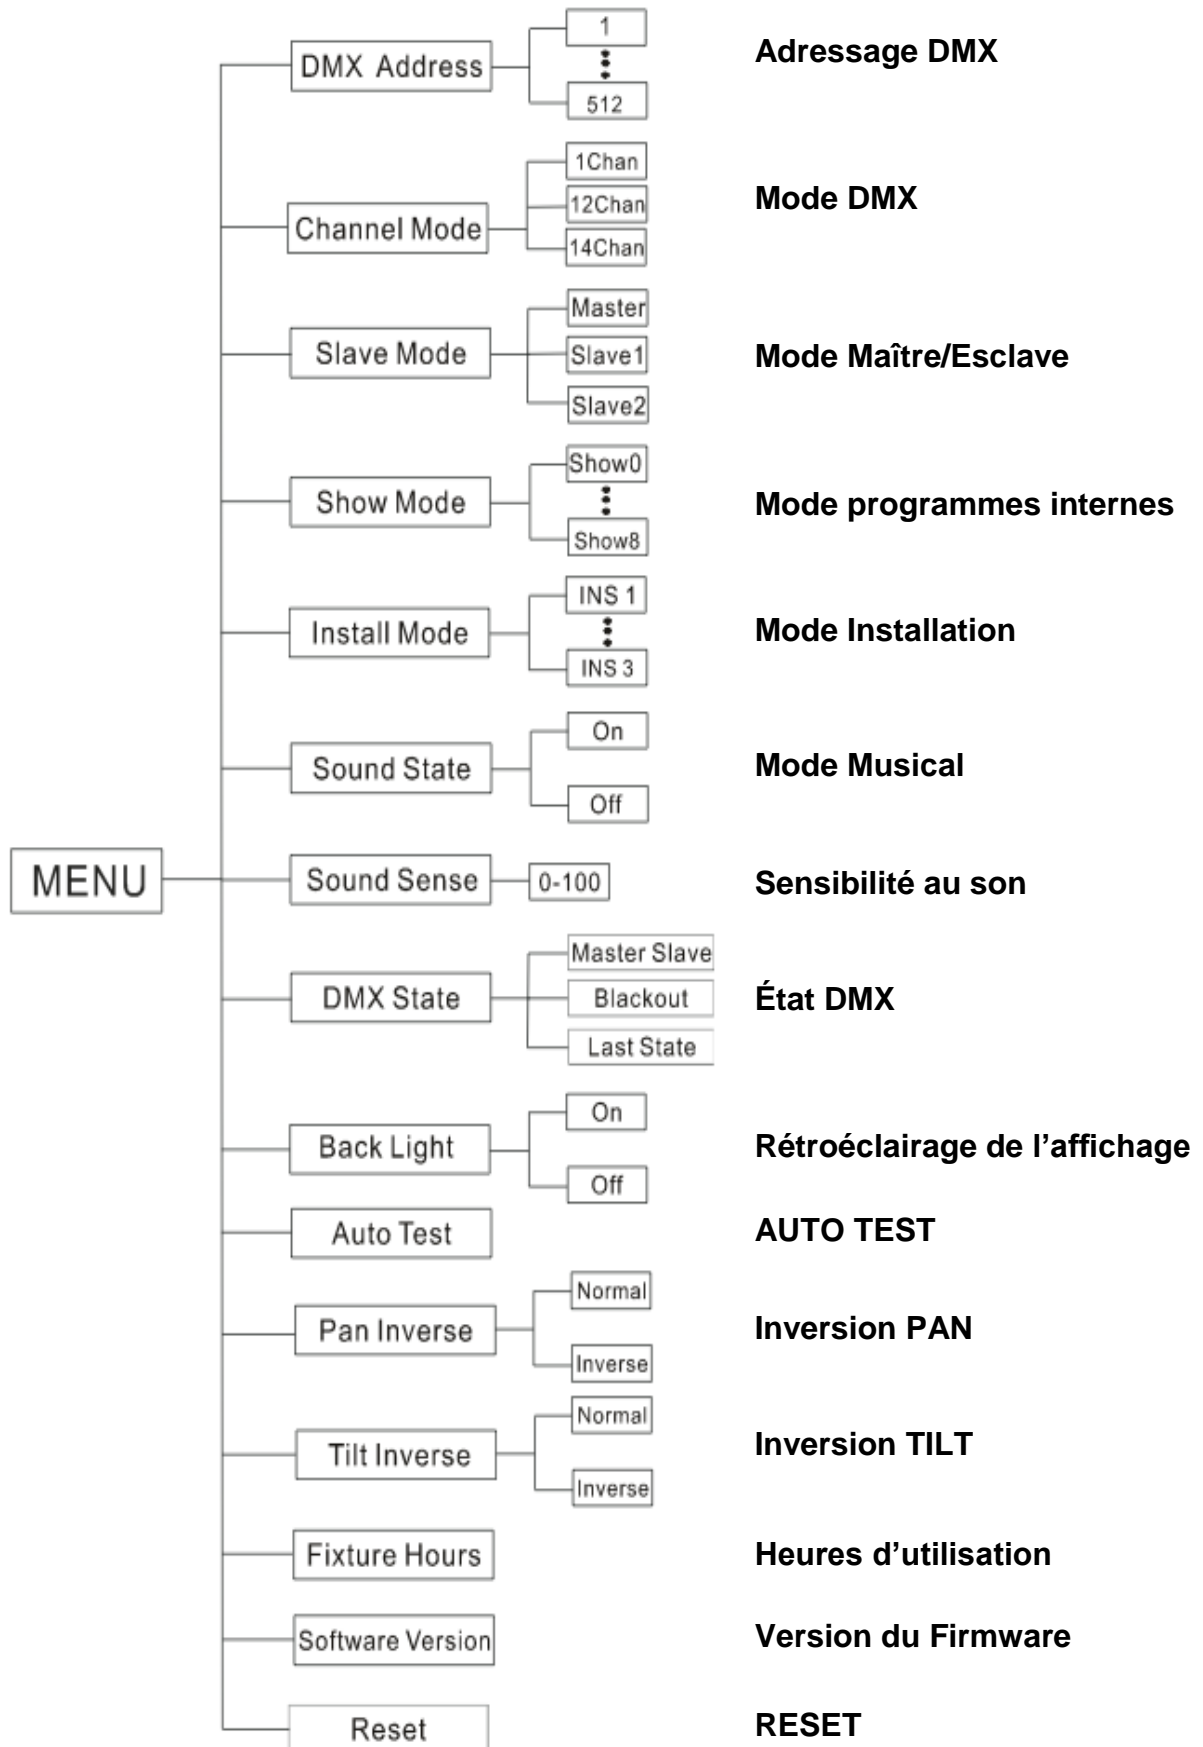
MENU

DMX Address
1
⋮
512
Adressage DMX

Channel Mode
1Chan
12Chan
14Chan
Mode DMX

Slave Mode
Master
Slave1
Slave2
Mode Maître/Esclave

Show Mode
Show0
⋮
Show8
Mode programmes internes

Install Mode
INS 1
⋮
INS 3
Mode Installation

Sound State
On
Off
Mode Musical

Sound Sense
0-100
Sensibilité au son

DMX State
Master Slave
Blackout
Last State
État DMX

Back Light
On
Off
Rétroéclairage de l'affichage

Auto Test
AUTO TEST

Pan Inverse
Normal
Inverse
Inversion PAN

Tilt Inverse
Normal
Inverse
Inversion TILT

Fixture Hours
Heures d'utilisation

Software Version
Version du Firmware

Reset
RESET